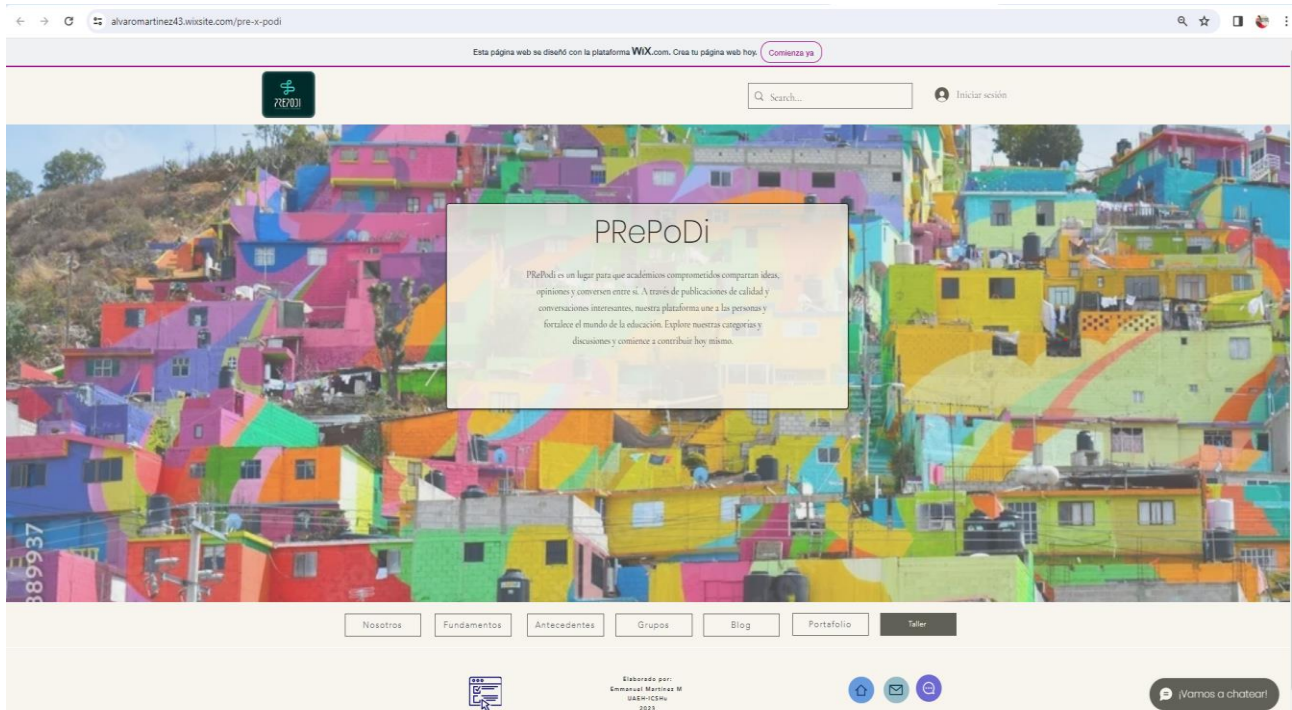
alvaromartinez43.wixsite.com/pre-x-podi

Esta página web se diseñó con la plataforma WiX.com. Crea tu página web hoy. Comienza ya

PREPODI

Search...

Iniciar sesión

PRePoDi

PRePodi es un lugar para que académicos comprometidos compartan ideas, opiniones y conversen entre sí. A través de publicaciones de calidad y conversaciones interesantes, nuestra plataforma une a las personas y fortalece el mundo de la educación. Explore nuestras categorías y discusiones y comience a contribuir hoy mismo.

889937

Nosotros
Fundamentos
Antecedentes
Grupos
Blog
Portafolio
Taller

Elaborado por:
Emmanuel Martínez M
UAEH-ICSHu
2025

¡Vamos a chatear!